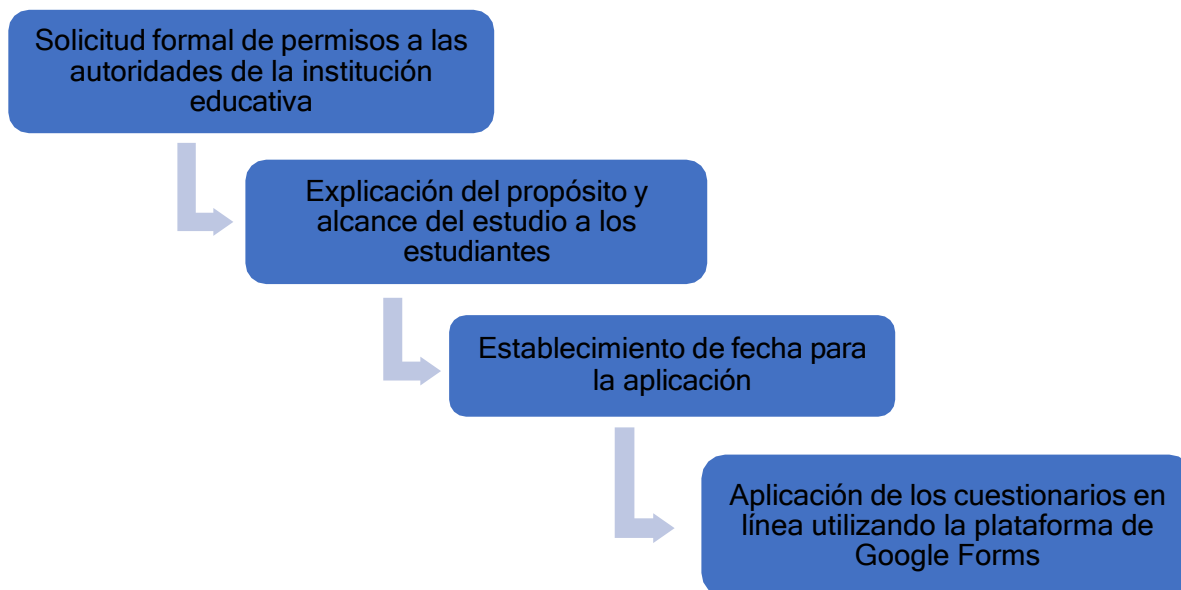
Solicitud formal de permisos a las autoridades de la institución educativa

Explicación del propósito y alcance del estudio a los estudiantes

Establecimiento de fecha para la aplicación

Aplicación de los cuestionarios en línea utilizando la plataforma de Google Forms